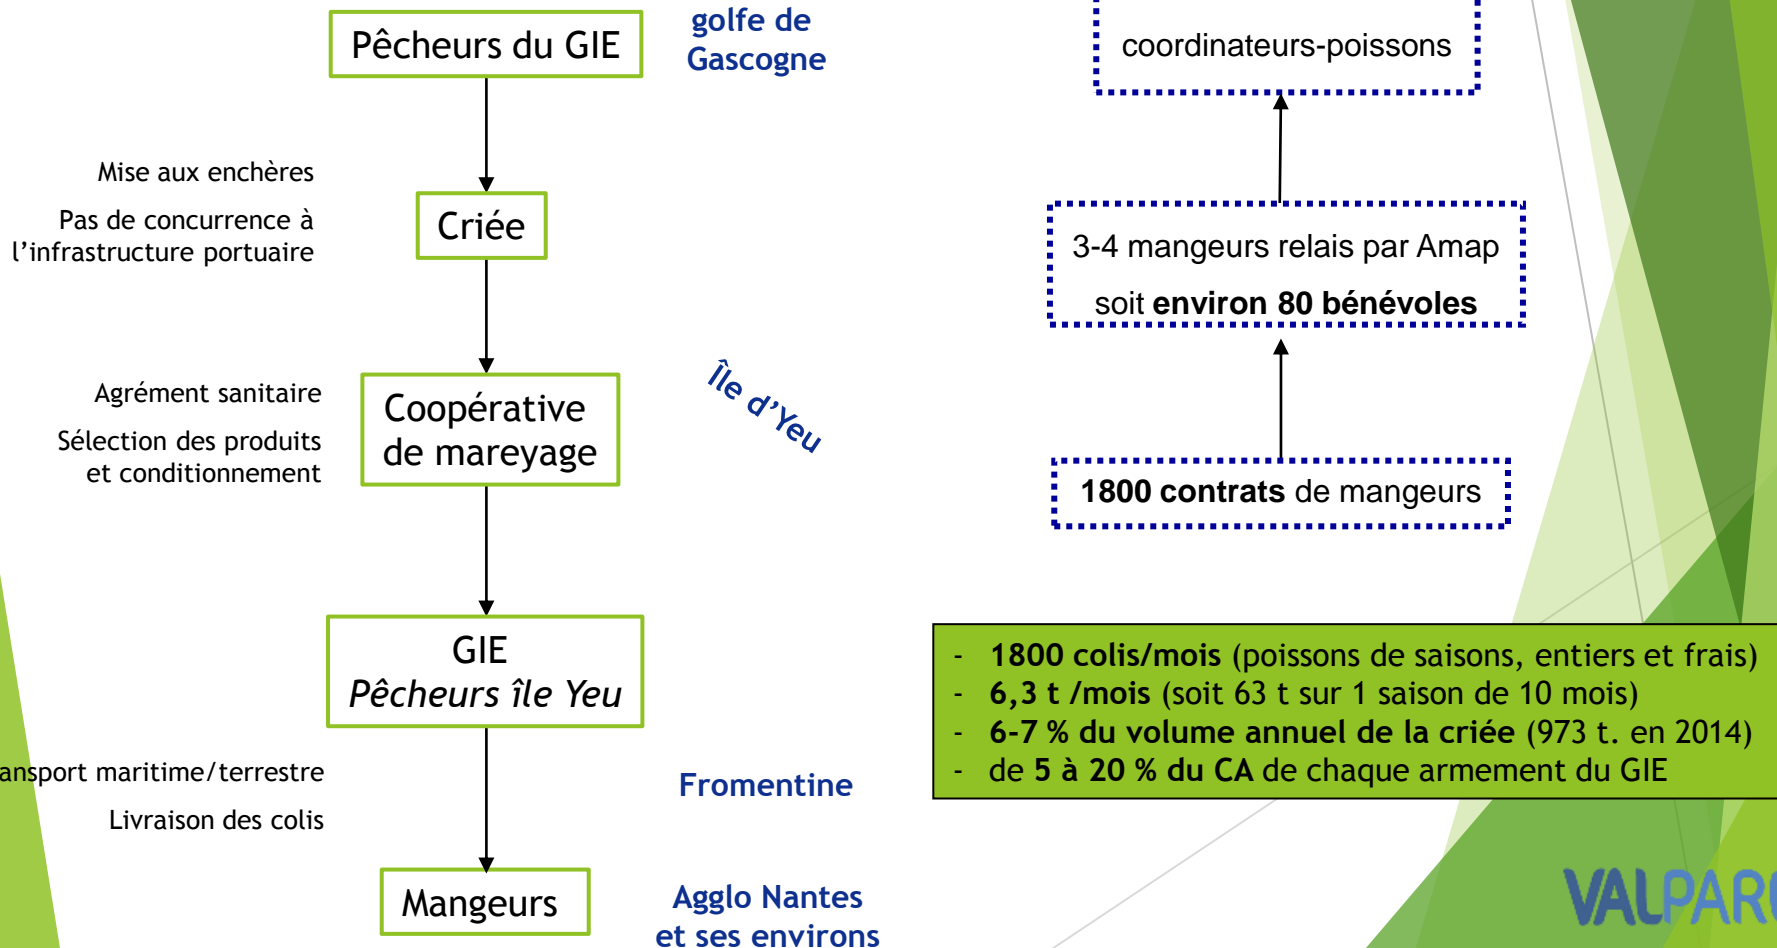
Pêcheurs du GIE

golfe de Gascogne

Mise aux enchères

Pas de concurrence à l'infrastructure portuaire

Criée

Agrément sanitaire

Sélection des produits et conditionnement

Coopérative de mareyage

Île d'Yeu

GIE
*Pêcheurs île Yeu*

ansport maritime/terrestre

Livraison des colis

Fromentine

Mangeurs

Agglo Nantes et ses environs

coordinateurs-poissons

3-4 mangeurs relais par Amap soit **environ 80 bénévoles**

**1800 contrats** de mangeurs

- **1800 colis/mois** (poissons de saisons, entiers et frais)
- **6,3 t /mois** (soit 63 t sur 1 saison de 10 mois)
- **6-7 % du volume annuel de la criée** (973 t. en 2014)
- de **5 à 20 % du CA** de chaque armement du GIE

VALPAR